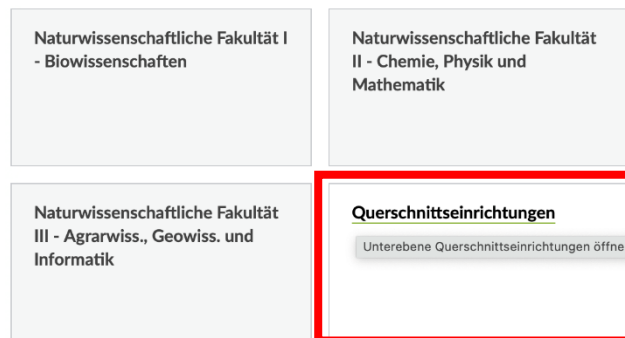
Naturwissenschaftliche Fakultät I - Biowissenschaften

Naturwissenschaftliche Fakultät II - Chemie, Physik und Mathematik

Naturwissenschaftliche Fakultät III - Agrarwiss., Geowiss. und Informatik

Querschnittseinrichtungen

Unterebene Querschnittseinrichtungen öffne